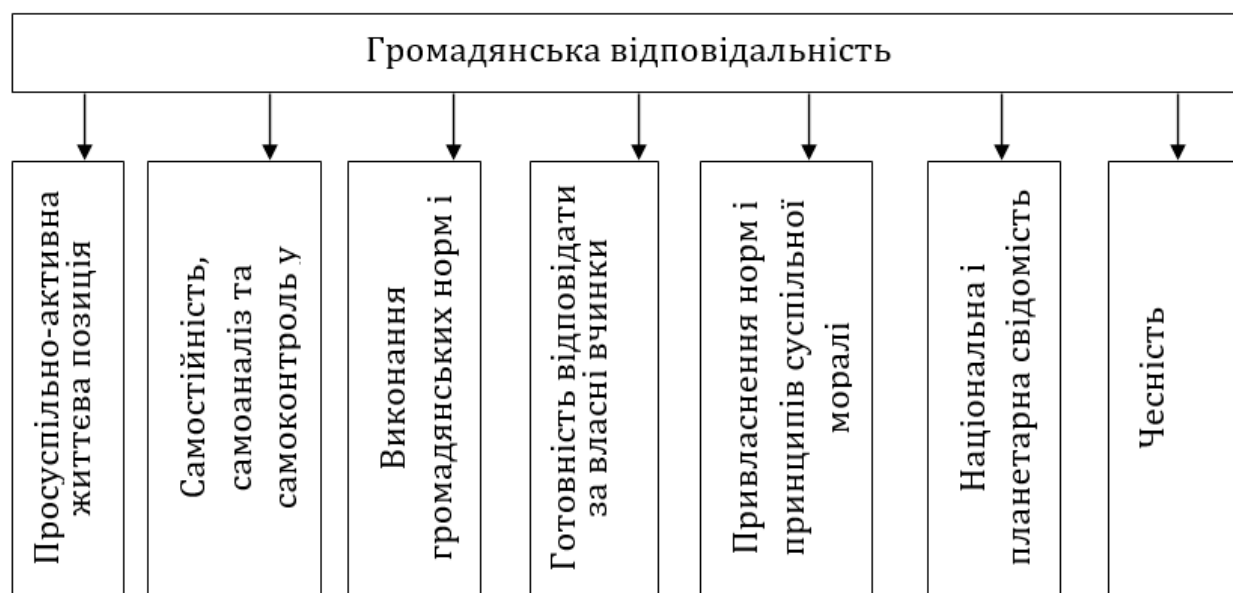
Громадянська відповідальність

Просуспільно-активна життєва позиція

Самостійність, самоаналіз та самоконтроль у

Виконання громадянських норм і

Готовність відповідати за власні вчинки

Привласнення норм і принципів суспільної моралі

Національна і планетарна свідомість

Чесність